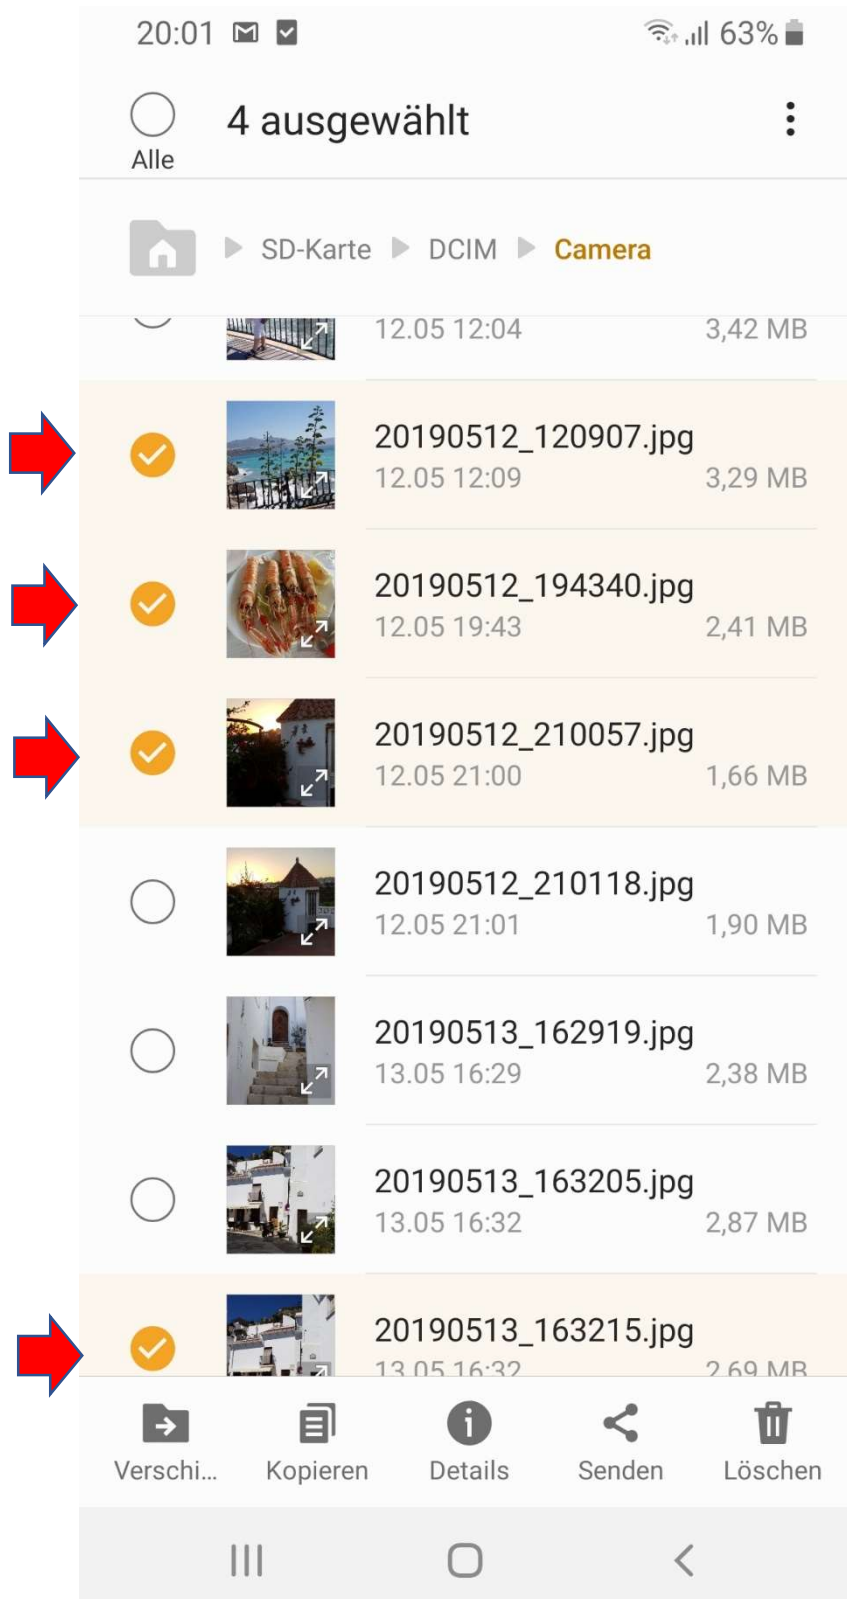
20:01 63%

Alle

4 ausgewählt

SD-Karte DCIM Camera

12.05 12:04 3,42 MB

20190512_120907.jpg
12.05 12:09 3,29 MB

20190512_194340.jpg
12.05 19:43 2,41 MB

20190512_210057.jpg
12.05 21:00 1,66 MB

20190512_210118.jpg
12.05 21:01 1,90 MB

20190513_162919.jpg
13.05 16:29 2,38 MB

20190513_163205.jpg
13.05 16:32 2,87 MB

20190513_163215.jpg
13.05 16:32 2,69 MB

Verschi... Kopieren Details Senden Löschen